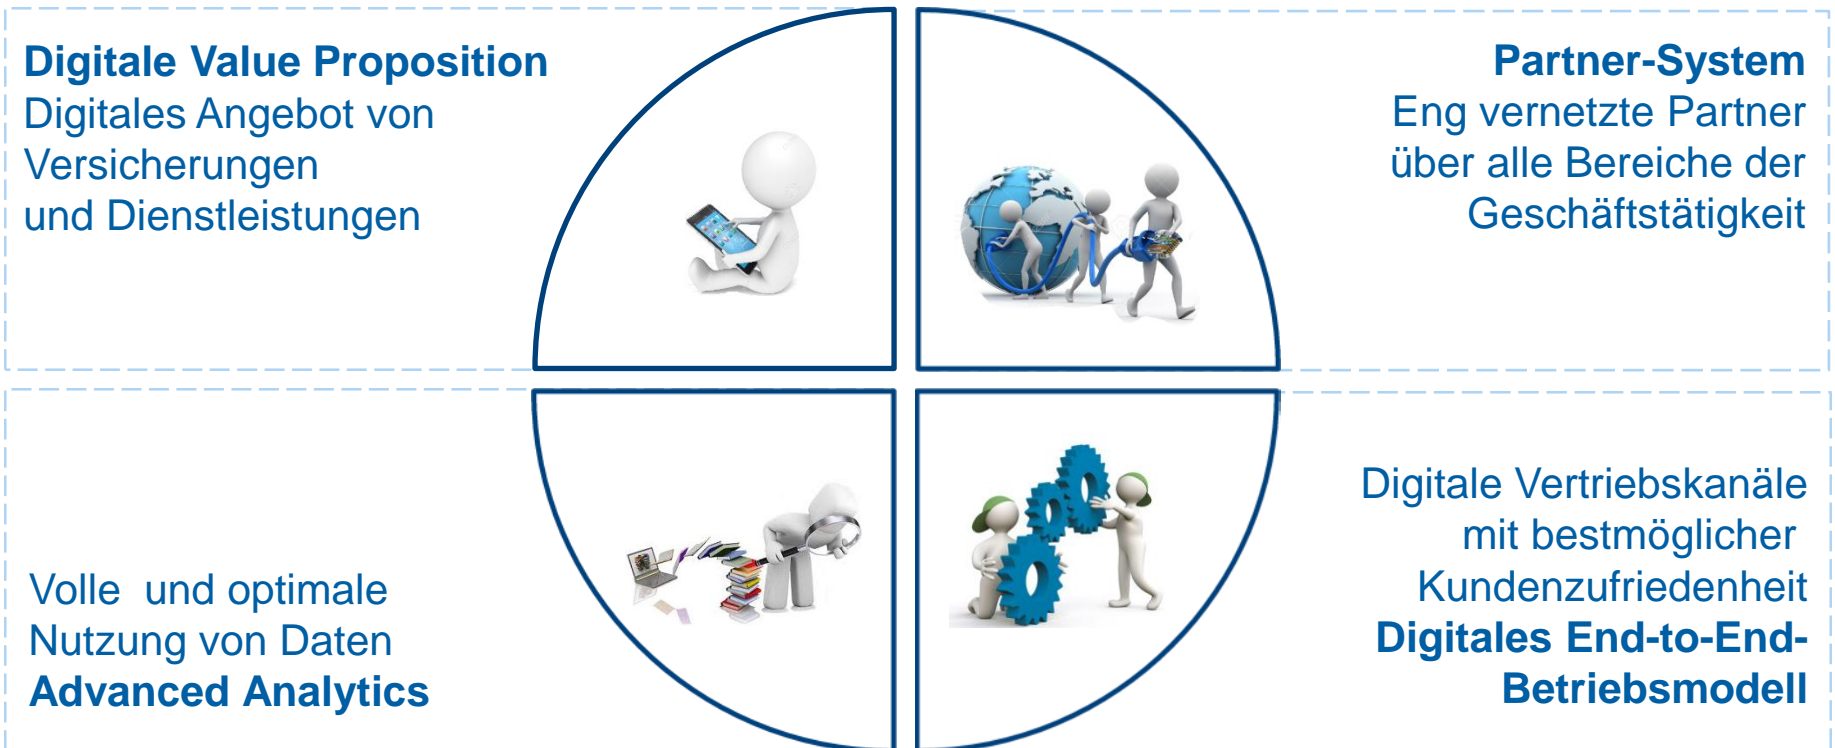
**Digitale Value Proposition**
Digitales Angebot von Versicherungen und Dienstleistungen

**Partner-System**
Eng vernetzte Partner über alle Bereiche der Geschäftstätigkeit

Volle und optimale Nutzung von Daten
**Advanced Analytics**

Digitale Vertriebskanäle mit bestmöglicher Kundenzufriedenheit
**Digitales End-to-End-Betriebsmodell**